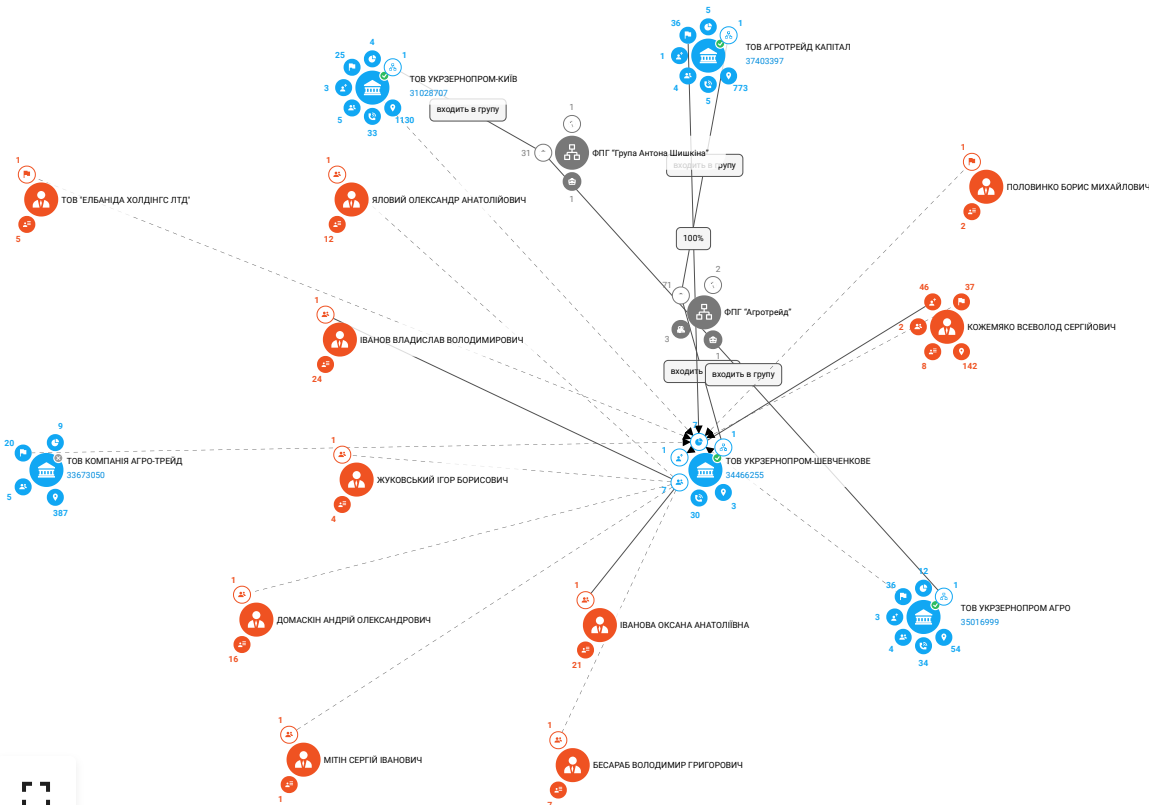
36
5
1
1
ТОВ АГРОТРЕЙД КАПІТАЛ
37403397
4
5
773

25
4
1
ТОВ УКРЗЕРНОПРОМ-КИЇВ
31028707
3
5
1130
33
входить в групу

1
31
ФПГ "Група Антона Шишкіна"
1
входить в групу

1
ТОВ "ЕЛБАНІДА ХОЛДІНГС ЛТД"
5

1
ЯЛОВИЙ ОЛЕКСАНДР АНАТОЛІЙОВИЧ
12

1
ПОЛОВИНКО БОРИС МИХАЙЛОВИЧ
2

100%

71
2
ФПГ "Агротрейд"
3
1
входить
входить в групу

46
37
2
КОЖЕМЯКО ВСЕВОЛОД СЕРГІЙОВИЧ
8
142

1
ІВАНОВ ВЛАДИСЛАВ ВОЛОДИМИРОВИЧ
24

9
20
ТОВ КОМПАНІЯ АГРО-ТРЕЙД
33673050
5
387

1
ЖУКОВСЬКИЙ ІГОР БОРИСОВИЧ
4

1
1
ТОВ УКРЗЕРНОПРОМ-ШЕВЧЕНКОВЕ
34466255
7
30
3

1
ДОМАСКІН АНДРІЙ ОЛЕКСАНДРОВИЧ
16

1
ІВАНОВА ОКСАНА АНАТОЛІЇВНА
21

12
36
1
ТОВ УКРЗЕРНОПРОМ АГРО
35016999
3
4
34
54

1
МІТІН СЕРГІЙ ІВАНОВИЧ
1

1
БЕСАРАБ ВОЛОДИМИР ГРИГОРОВИЧ
7